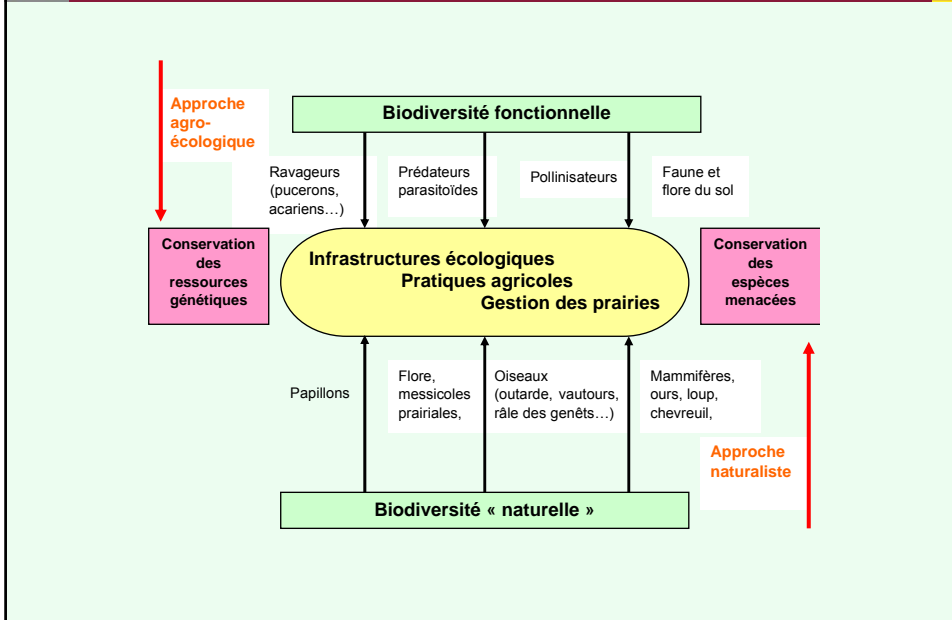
Approche agro-écologique

Biodiversité fonctionnelle

Ravageurs (pucerons, acariens…)

Prédateurs parasitoïdes

Pollinisateurs

Faune et flore du sol

Conservation des ressources génétiques

Infrastructures écologiques
Pratiques agricoles
Gestion des prairies

Conservation des espèces menacées

Papillons

Flore, messicoles prairiales,

Oiseaux (outarde, vautours, râle des genêts…)

Mammifères, ours, loup, chevreuil,

Approche naturaliste

Biodiversité « naturelle »